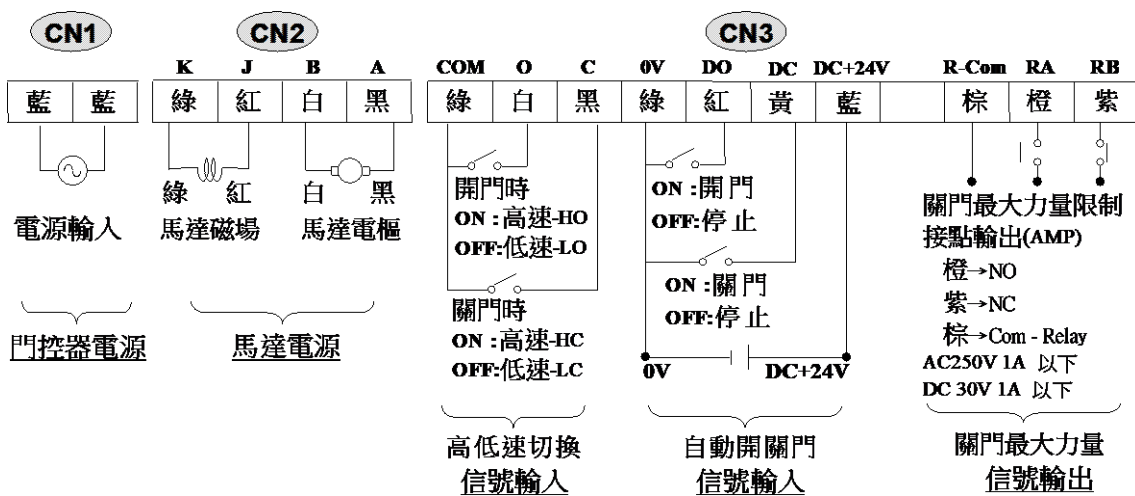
CN1

藍 藍

電源輸入

門控器電源

CN2

K J B A

綠 紅 白 黑

綠 紅 白 黑

馬達磁場 馬達電樞

馬達電源

CN3

COM O C 0V DO DC DC+24V

綠 白 黑 綠 紅 黃 藍

開門時
ON :高速-HO
OFF:低速-LO

關門時
ON :高速-HC
OFF:低速-LC

高低速切換
信號輸入

ON :開 門
OFF:停 止

ON :關 門
OFF:停 止

0V DC+24V

自動開關門
信號輸入

R-Com RA RB

棕 橙 紫

關門最大力量限制
接點輸出(AMP)
橙→NO
紫→NC
棕→Com - Relay
AC250V 1A 以下
DC 30V 1A 以下

關門最大力量
信號輸出